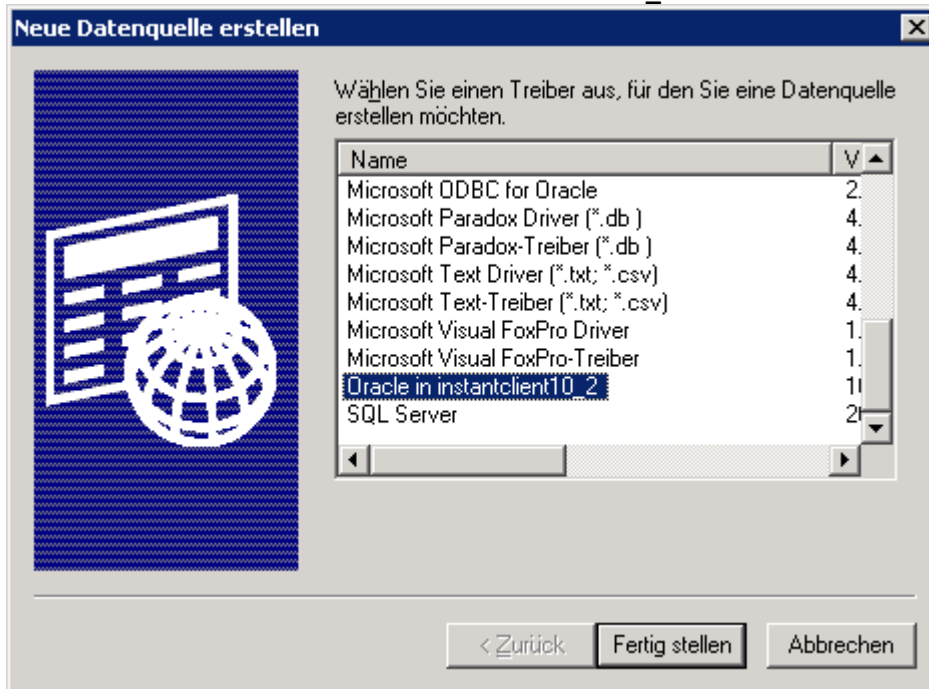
Neue Datenquelle erstellen

Wählen Sie einen Treiber aus, für den Sie eine Datenquelle erstellen möchten.

| Name | V |
|---|---|
| Microsoft ODBC for Oracle | 2. |
| Microsoft Paradox Driver (*.db ) | 4. |
| Microsoft Paradox-Treiber (*.db ) | 4. |
| Microsoft Text Driver (*.txt; *.csv) | 4. |
| Microsoft Text-Treiber (*.txt; *.csv) | 4. |
| Microsoft Visual FoxPro Driver | 1. |
| Microsoft Visual FoxPro-Treiber | 1. |
| Oracle in instantclient10_2 | 1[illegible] |
| SQL Server | 2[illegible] |

< Zurück | Fertig stellen | Abbrechen